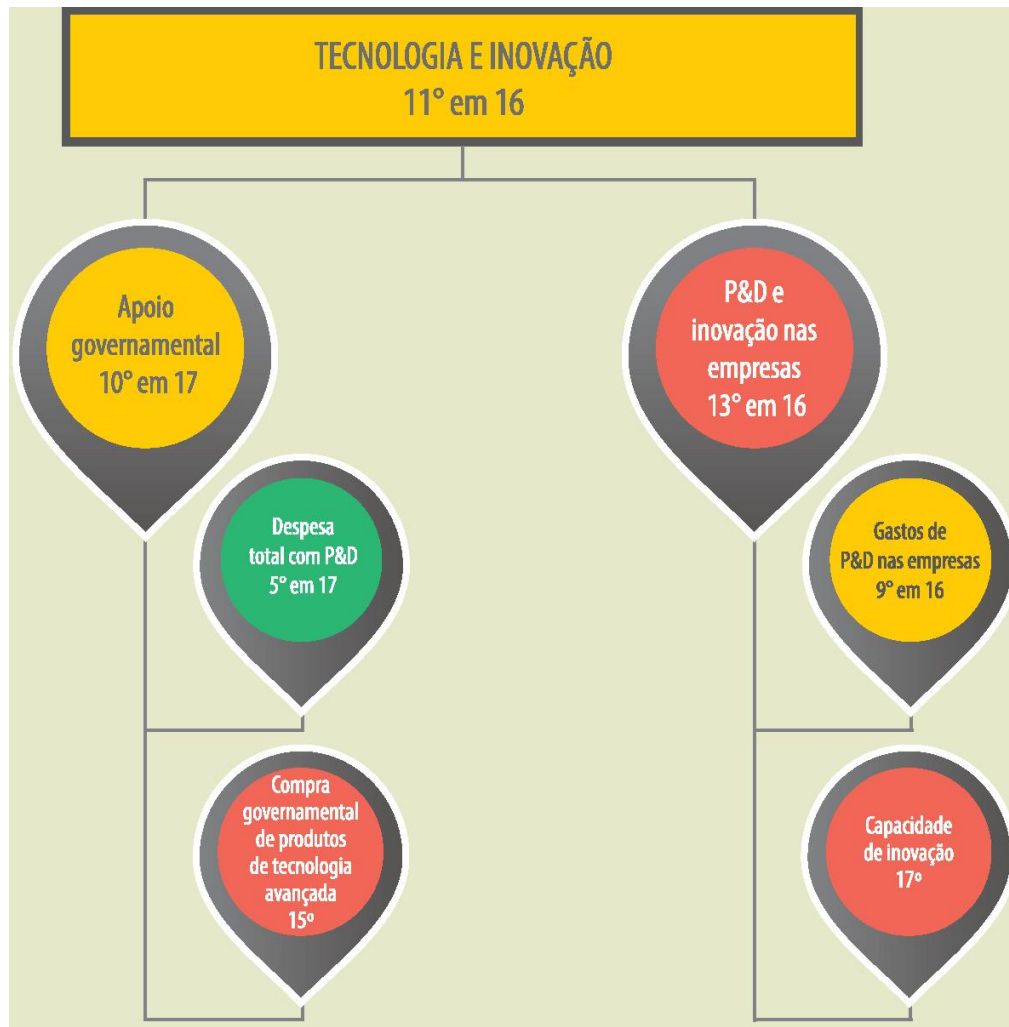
TECNOLOGIA E INOVAÇÃO
11° em 16

Apoio governamental
10° em 17

Despesa total com P&D
5° em 17

Compra governamental de produtos de tecnologia avançada
15º

P&D e inovação nas empresas
13° em 16

Gastos de P&D nas empresas
9° em 16

Capacidade de inovação
17º